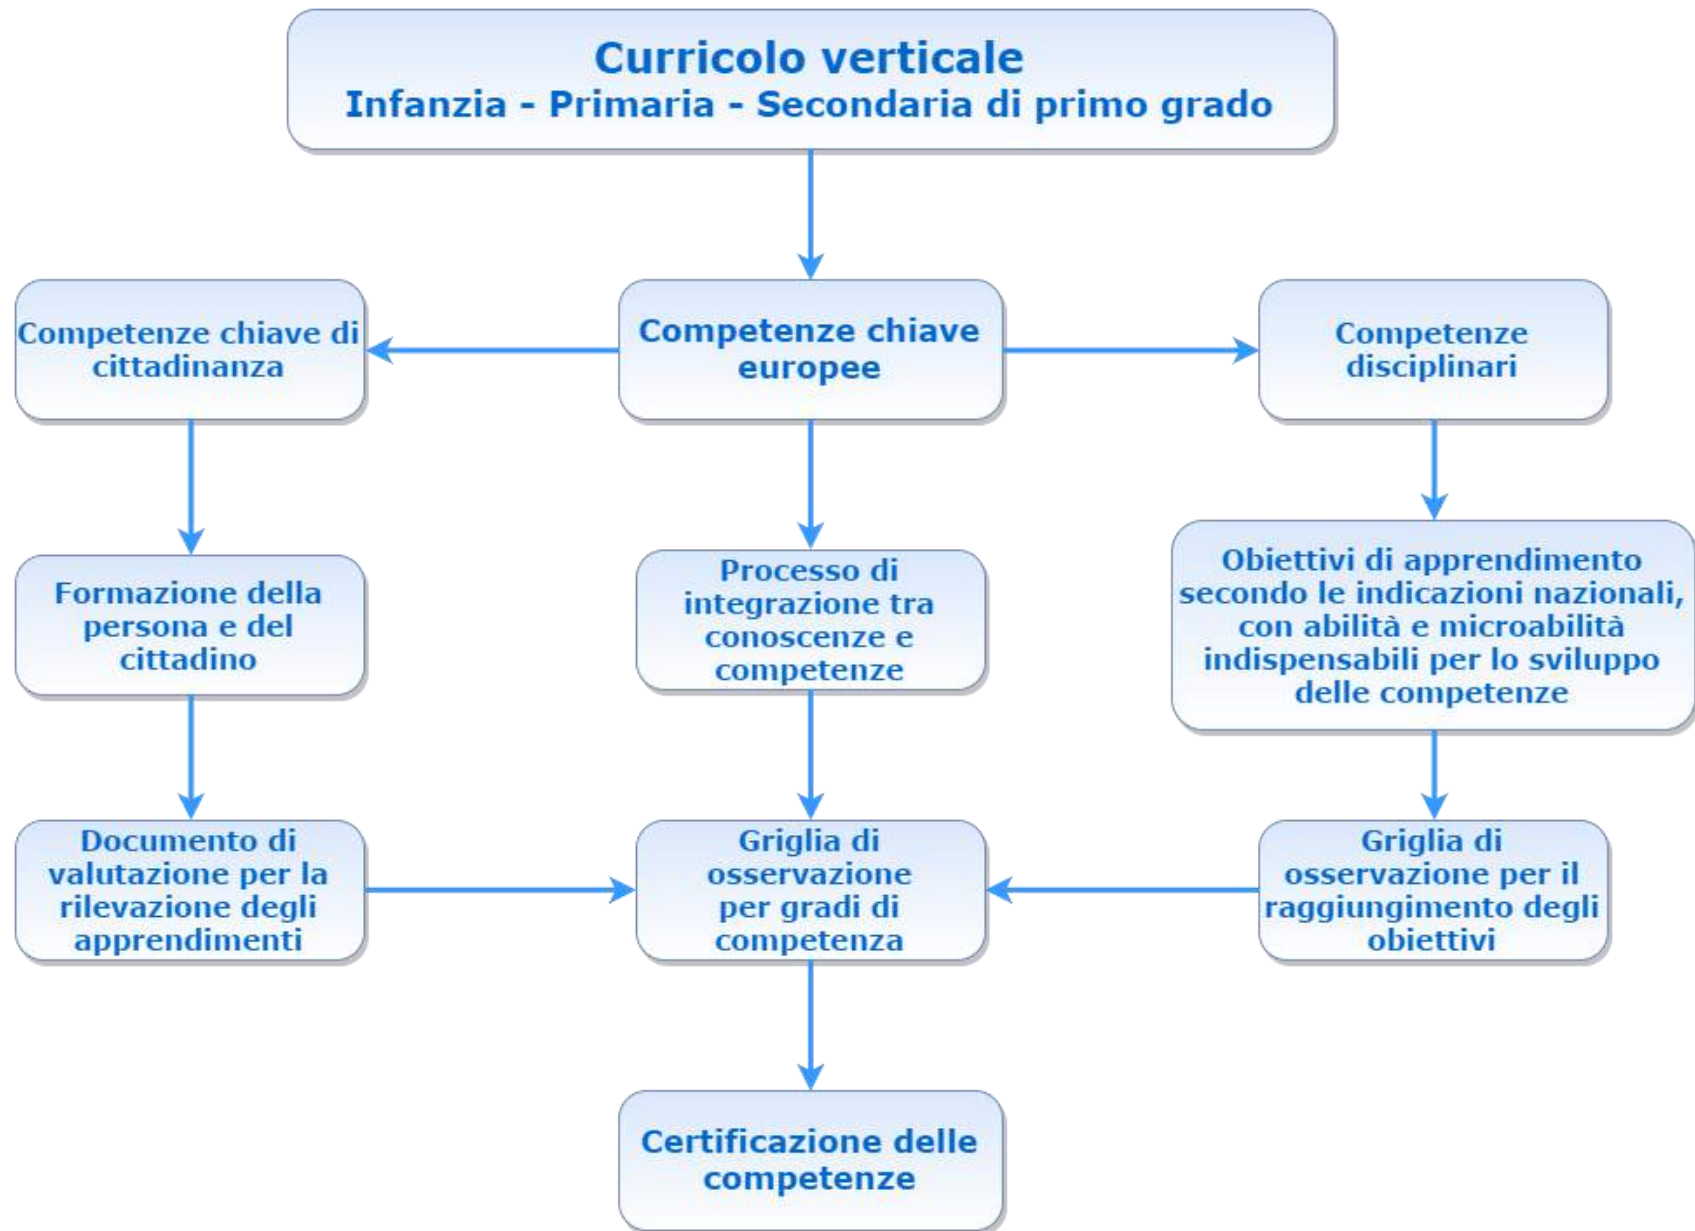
Curricolo verticale
Infanzia - Primaria - Secondaria di primo grado

Competenze chiave di cittadinanza

Competenze chiave europee

Competenze disciplinari

Formazione della persona e del cittadino

Processo di integrazione tra conoscenze e competenze

Obiettivi di apprendimento secondo le indicazioni nazionali, con abilità e microabilità indispensabili per lo sviluppo delle competenze

Documento di valutazione per la rilevazione degli apprendimenti

Griglia di osservazione per gradi di competenza

Griglia di osservazione per il raggiungimento degli obiettivi

Certificazione delle competenze